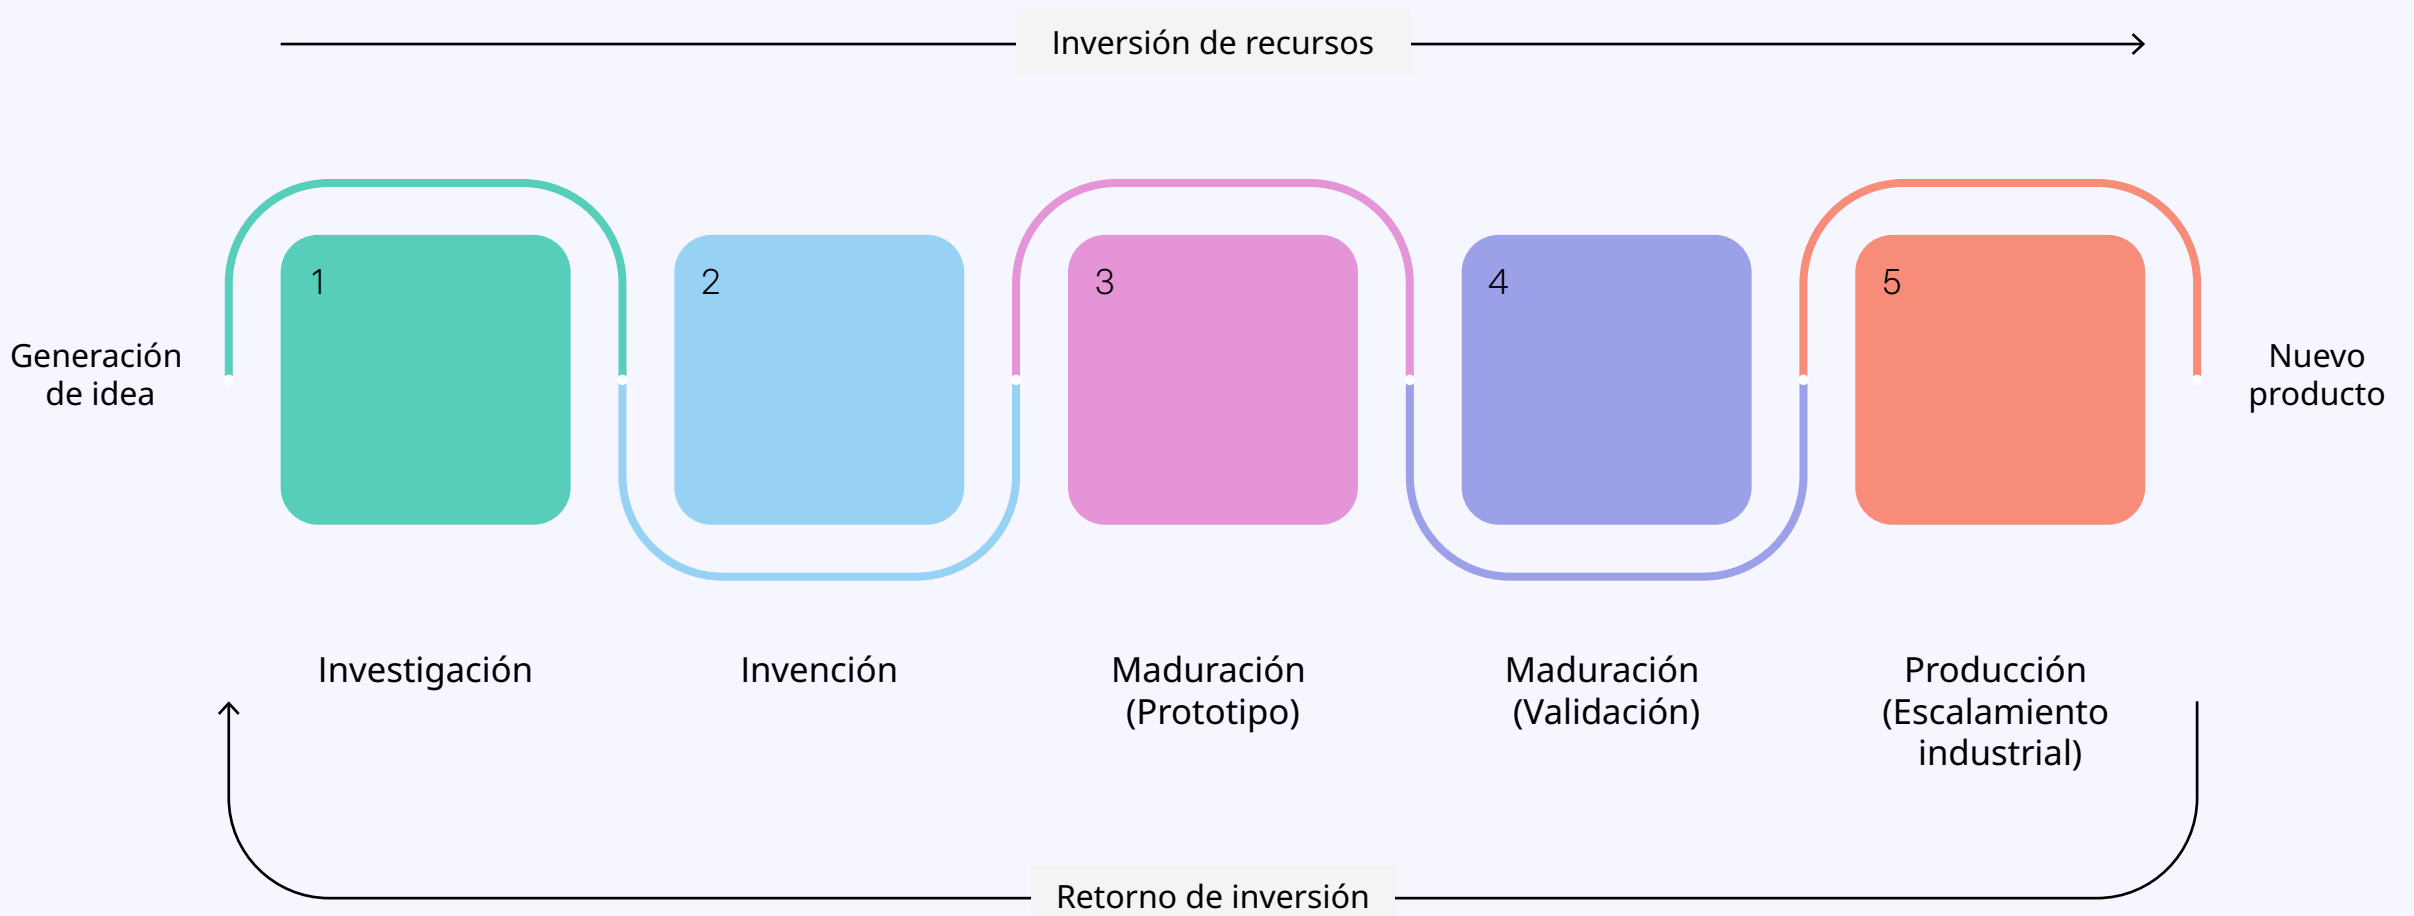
Inversión de recursos

Generación de idea

1

2

3

4

5

Nuevo producto

Investigación

Invención

Maduración (Prototipo)

Maduración (Validación)

Producción (Escalamiento industrial)

Retorno de inversión